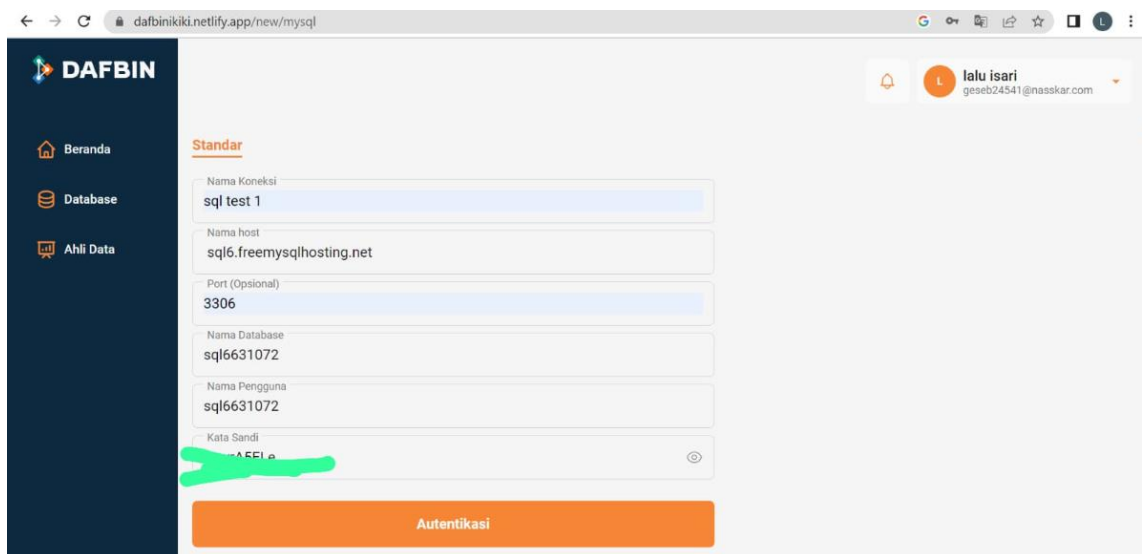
dafbinikiki.netlify.app/new/mysql

DAFBIN

Beranda

Database

Ahli Data

L lalu isari
geseb24541@nasskar.com

Standar

Nama Koneksi
sql test 1

Nama host
sql6.freemysqlhosting.net

Port (Opsional)
3306

Nama Database
sql6631072

Nama Pengguna
sql6631072

Kata Sandi
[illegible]A5FLe

Autentikasi